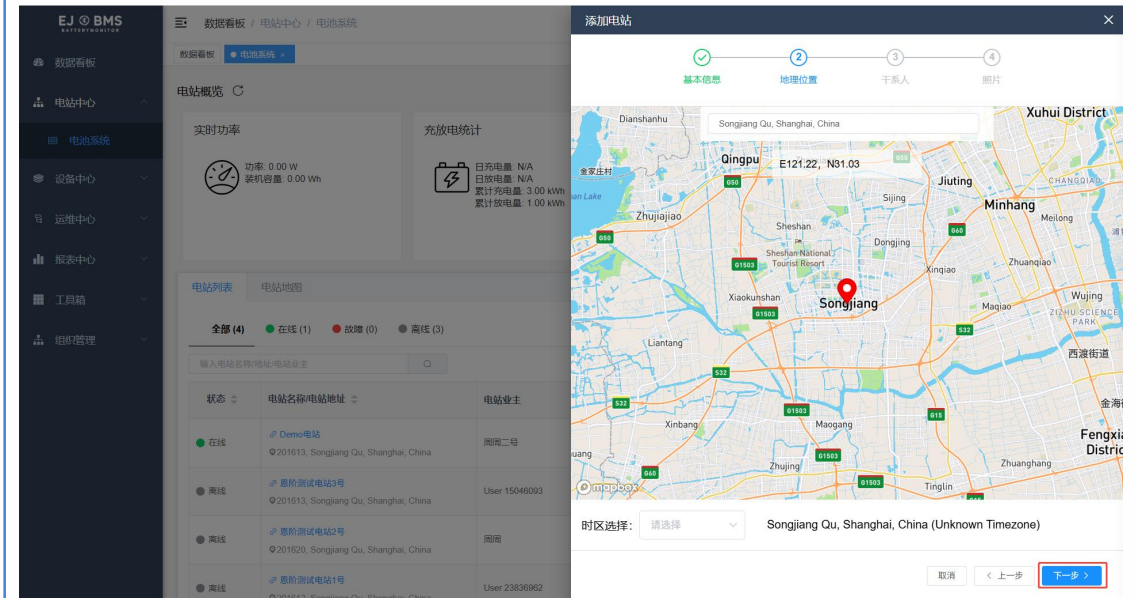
EJ BMS
BATTERYMONITOR

数据看板
电站中心
电池系统
设备中心
运维中心
报表中心
工具箱
组织管理

数据看板 / 电站中心 / 电池系统

数据看板 电池系统 ×

电站概览

实时功率
功率: 0.00 W
装机容量: 0.00 Wh

充放电统计
日充电量: N/A
日放电量: N/A
累计充电量: 3.00 kWh
累计放电量: 1.00 kWh

电站列表 电站地图

全部 (4) 在线 (1) 故障 (0) 离线 (3)

输入电站名称/地址/电站业主

| 状态 | 电站名称/电站地址 | 电站业主 |
|---|---|---|
| 在线 | Demo电站 201613, Songjiang Qu, Shanghai, China | 周周二号 |
| 离线 | 恩阶测试电站3号 201613, Songjiang Qu, Shanghai, China | User 15046093 |
| 离线 | 恩阶测试电站2号 201620, Songjiang Qu, Shanghai, China | 周周 |
| 离线 | 恩阶测试电站1号 | User 23836962 |

添加电站 ×

基本信息 2 地理位置 3 干系人 4 照片

Songjiang Qu, Shanghai, China

E121.22, N31.03

Dianshanhu Qingpu 金家庄村 Lake Zhujiajiao Sheshan Sheshan National Tourist Resort Sijing Dongjing Xiaokunshan Songjiang Liantang Xinbang Maogang Zhujing Tinglin Xuhui District Jiuting Minhang Meilong Xinqiao Zhuanqiao Maqiao Wujing ZIZHU SCIENCE PARK 西渡街道 金海 Fengxia Distric Zhuanghang CHANGQIAO G50 G60 G1503 G15 S32 mapbox

时区选择: 请选择 Songjiang Qu, Shanghai, China (Unknown Timezone)

取消 < 上一步 下一步 >